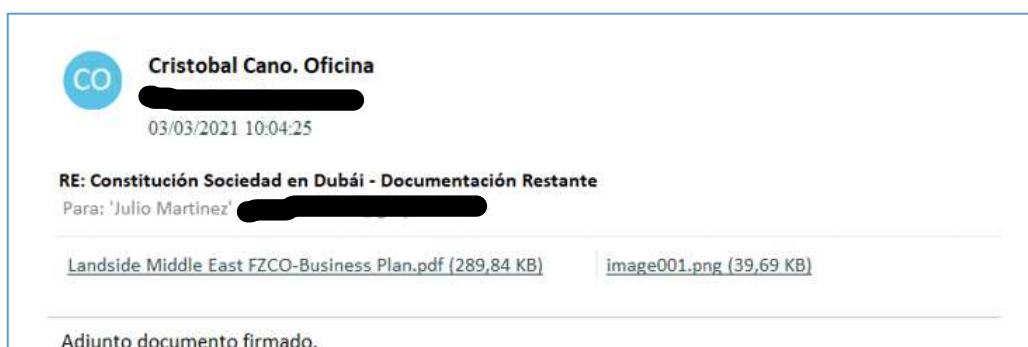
CO

Cristobal Cano. Oficina

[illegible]

03/03/2021 10:04:25

RE: Constitución Sociedad en Dubái - Documentación Restante

Para: 'Julio Martinez' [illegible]

Landside Middle East FZCO-Business Plan.pdf (289,84 KB)

image001.png (39,69 KB)

Adjunto documento firmado.